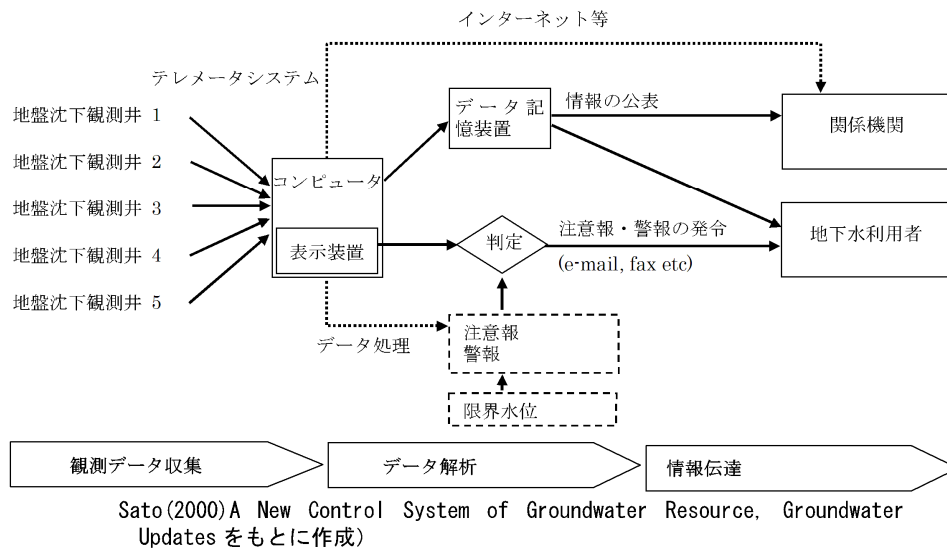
インターネット等

テレメータシステム

地盤沈下観測井 1

地盤沈下観測井 2

地盤沈下観測井 3

地盤沈下観測井 4

地盤沈下観測井 5

コンピュータ

表示装置

データ記憶装置

情報の公表

関係機関

判定

注意報・警報の発令

(e-mail, fax etc)

地下水利用者

データ処理

注意報
警報

限界水位

観測データ収集

データ解析

情報伝達

Sato(2000)A New Control System of Groundwater Resource, Groundwater Updates をもとに作成)